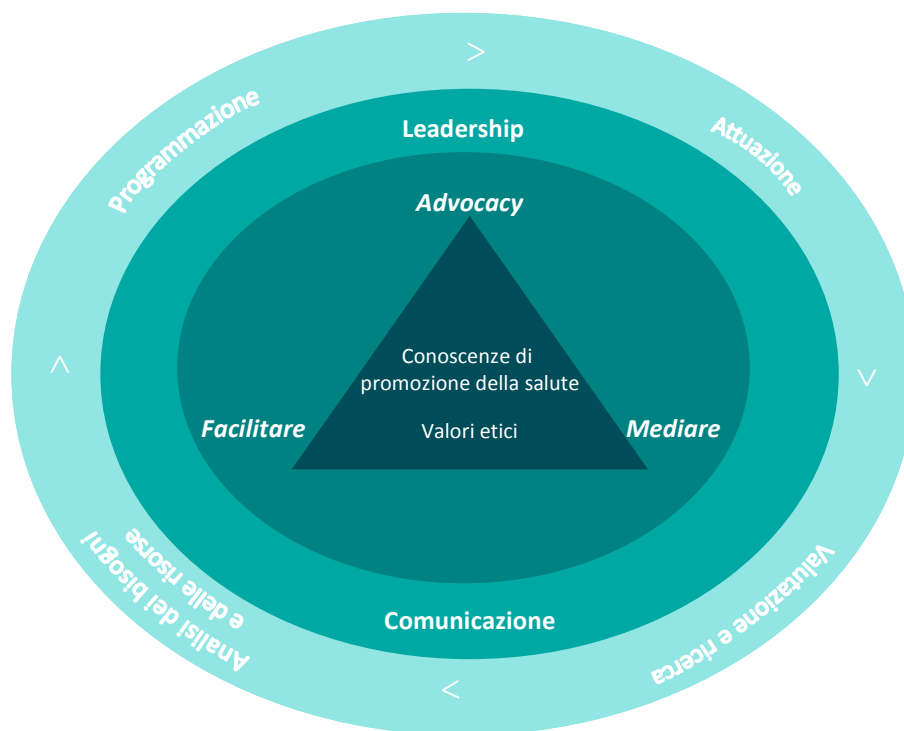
Programmazione

>

Attuazione

Leadership

Advocacy

Conoscenze di promozione della salute

Valori etici

Facilitare

Mediare

Comunicazione

^

v

Analisi dei bisogni e delle risorse

<

Valutazione e ricerca